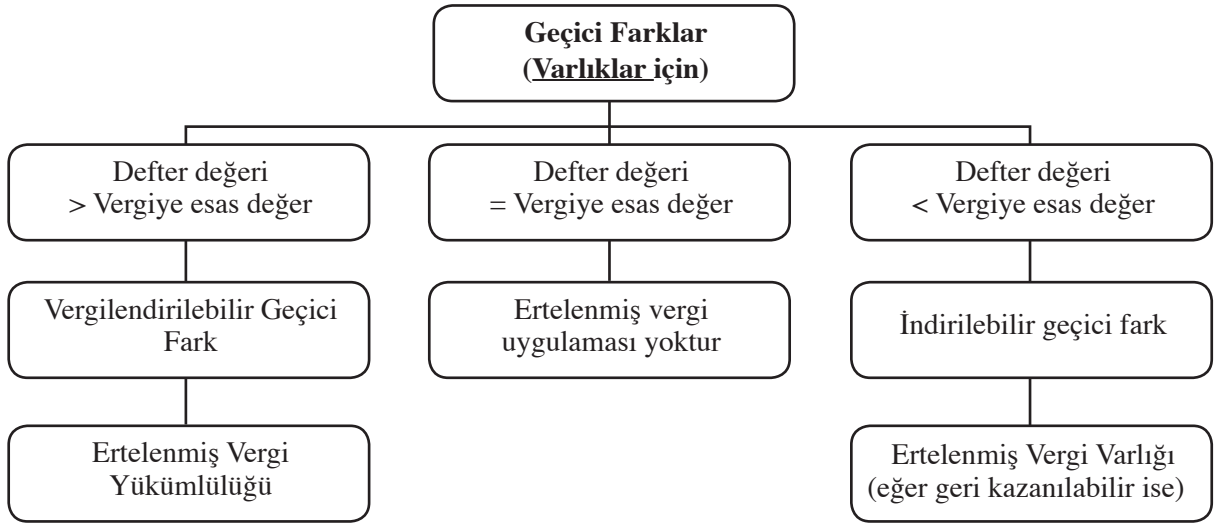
Geçici Farklar
(Varlıklar için)

Defter değeri
> Vergiye esas değer

Vergilendirilebilir Geçici Fark

Ertelenmiş Vergi Yükümlülüğü

Defter değeri
= Vergiye esas değer

Ertelenmiş vergi uygulaması yoktur

Defter değeri
< Vergiye esas değer

İndirilebilir geçici fark

Ertelenmiş Vergi Varlığı
(eğer geri kazanılabilir ise)